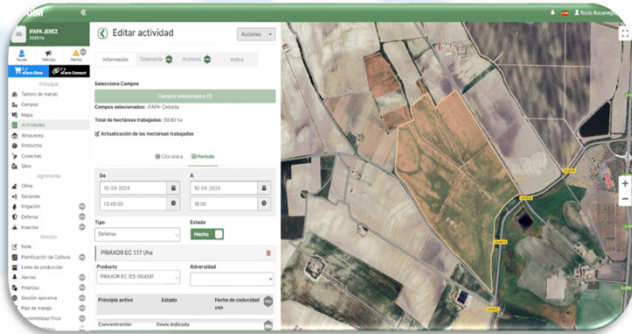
Editar actividad

Acciones

Información Telemetría Archivos Índice

IFAPA JEREZ

Ayuda Vehículo Alertas

Principal

Tablero de mando

Campos

Mapa

Actividades

Almacenes

Productos

Cosechas

Silos

Agronomía

Clima

Sensores

Irrigación

Defensa

Insectos

Gestión

Notas

Planificación de Cultivos

Lotes de producción

Alertas

Finanzas

Gestión operativa

Plan de trabajo

Selecciona Campos

Campos seleccionados (1)

Campos seleccionados: IFAPA-Cebada

Total de hectáreas trabajadas: 39.80 ha

Actualización de las hectáreas trabajadas

Cita única Periodo

De

10-04-2024

13:45:00

A

10-04-2024

18:00

Tipo

Defensa

Estado

Hecho

PRAXOR EC 1.17 l/ha

Producto

PRAXOR EC (ES-00458)

Adversidad

Principio activo

Estado

Fecha de caducidad uso

Concentración

Envío indicada

Rocio Rocamora